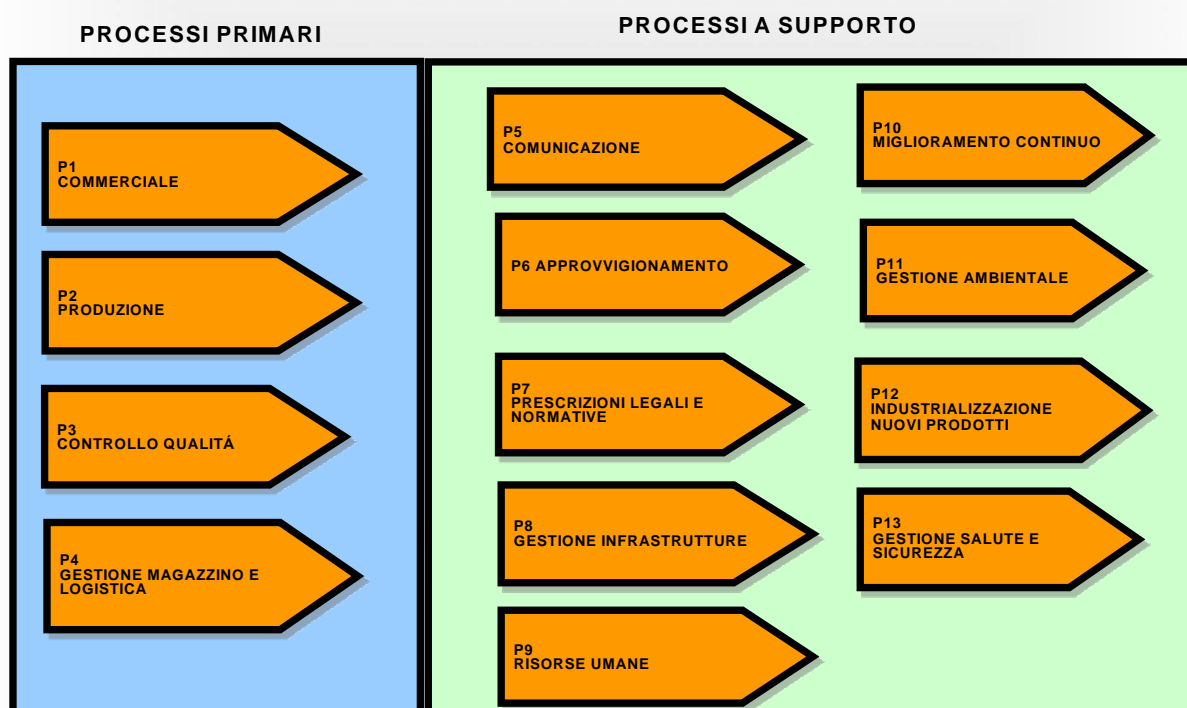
PROCESSI PRIMARI

P1
COMMERCIALE

P2
PRODUZIONE

P3
CONTROLLO QUALITÁ

P4
GESTIONE MAGAZZINO E LOGISTICA

PROCESSI A SUPPORTO

P5
COMUNICAZIONE

P6 APPROVVIGIONAMENTO

P7
PRESCRIZIONI LEGALI E NORMATIVE

P8
GESTIONE INFRASTRUTTURE

P9
RISORSE UMANE

P10
MIGLIORAMENTO CONTINUO

P11
GESTIONE AMBIENTALE

P12
INDUSTRIALIZZAZIONE NUOVI PRODOTTI

P13
GESTIONE SALUTE E SICUREZZA